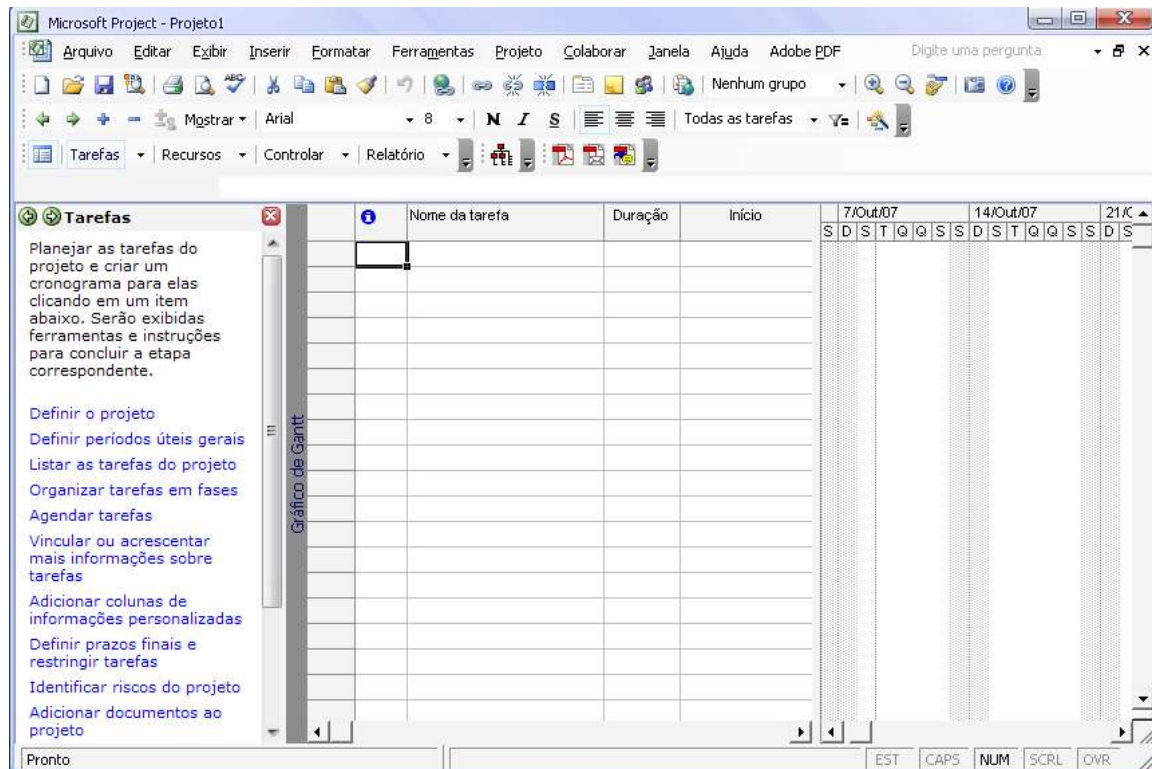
Microsoft Project - Projeto1

Arquivo Editar Exibir Inserir Formatar Ferramentas Projeto Colaborar Janela Ajuda Adobe PDF Digite uma pergunta

Nenhum grupo

Mostrar Arial 8 N I S Todas as tarefas

Tarefas Recursos Controlar Relatório

Tarefas

Planejar as tarefas do projeto e criar um cronograma para elas clicando em um item abaixo. Serão exibidas ferramentas e instruções para concluir a etapa correspondente.

Definir o projeto
Definir períodos úteis gerais
Listar as tarefas do projeto
Organizar tarefas em fases
Agendar tarefas
Vincular ou acrescentar mais informações sobre tarefas
Adicionar colunas de informações personalizadas
Definir prazos finais e restringir tarefas
Identificar riscos do projeto
Adicionar documentos ao projeto

Gráfico de Gantt

| | Nome da tarefa | Duração | Início |
|---|---|---|---|

7/Out/07 14/Out/07 21/C
S D S T Q Q S S D S T Q Q S S D S

Pronto EST CAPS NUM SCRL OVR